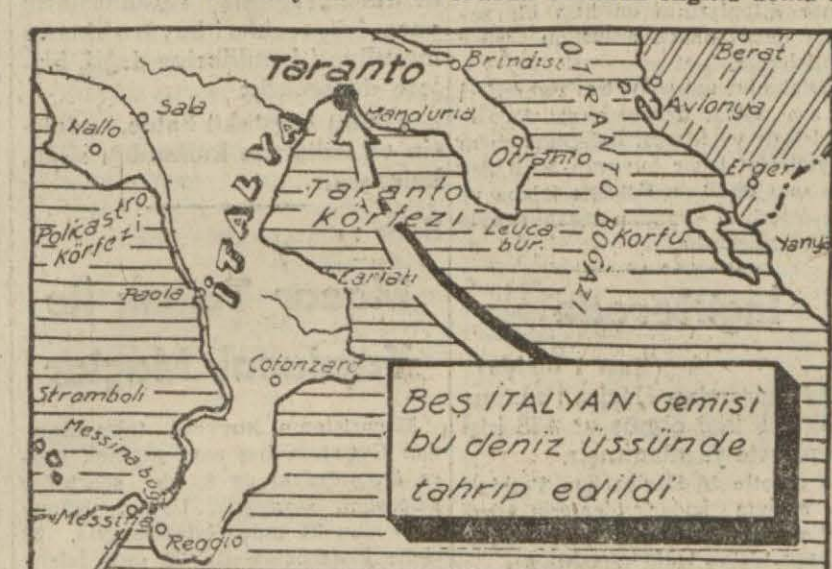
Taranto
Brindisi
OTRANTO BOĞAZI
Berat
Avlonya
Ergeri
Yanya
Sala
Nallo
İTALYA
Manduria
Otranto
Taranto körfezi
Polkastro körfezi
Leuca bur.
Korfu
Cariati
Paola
Cotonzaro
Stramboli
Messina boğ.
Messina
Reggio
Beş İTALYAN Gemisi bu deniz üssünde tahrip edildi